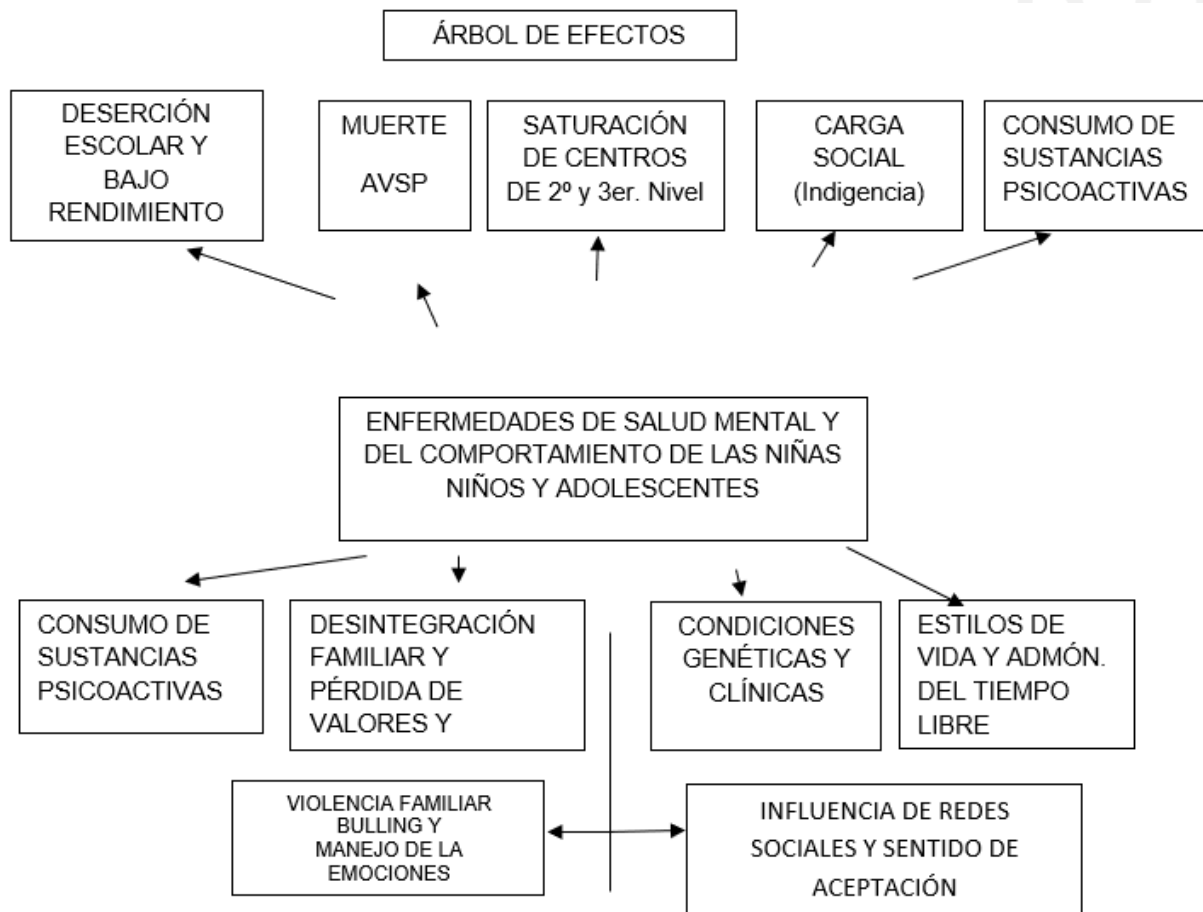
ÁRBOL DE EFECTOS

DESERCIÓN ESCOLAR Y BAJO RENDIMIENTO

MUERTE

AVSP

SATURACIÓN DE CENTROS DE 2º y 3er. Nivel

CARGA SOCIAL (Indigencia)

CONSUMO DE SUSTANCIAS PSICOACTIVAS

ENFERMEDADES DE SALUD MENTAL Y DEL COMPORTAMIENTO DE LAS NIÑAS NIÑOS Y ADOLESCENTES

CONSUMO DE SUSTANCIAS PSICOACTIVAS

DESINTEGRACIÓN FAMILIAR Y PÉRDIDA DE VALORES Y

CONDICIONES GENÉTICAS Y CLÍNICAS

ESTILOS DE VIDA Y ADMÓN. DEL TIEMPO LIBRE

VIOLENCIA FAMILIAR BULLING Y MANEJO DE LA EMOCIONES

INFLUENCIA DE REDES SOCIALES Y SENTIDO DE ACEPTACIÓN